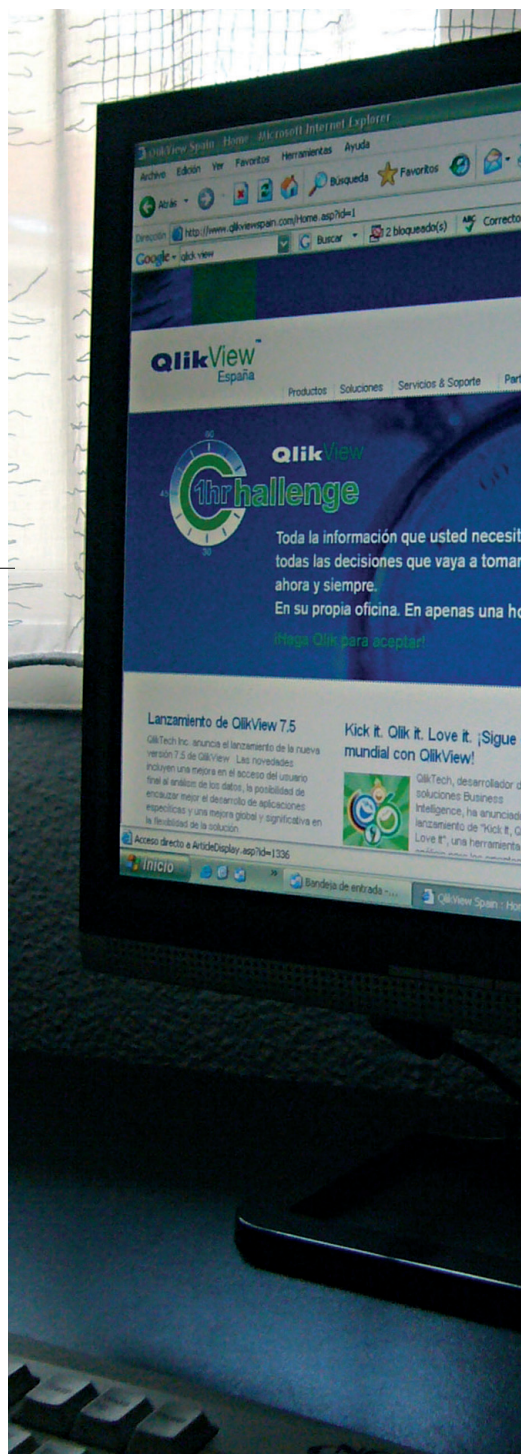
QlikView Spain : Home - Microsoft Internet Explorer

Archivo Edición Ver Favoritos Herramientas Ayuda

Atrás Búsqueda Favoritos

Dirección http://www.qlikviewspain.com/Home.asp?id=1

Google - qlik view Buscar 2 bloqueado(s) Correcto

QlikView España

Productos Soluciones Servicios & Soporte Part

60 45 30

Qlik View

1hr challenge

Toda la información que usted necesit todas las decisiones que vaya a tomar ahora y siempre.
En su propia oficina. En apenas una ho

¡Haga Qlik para aceptar!

Lanzamiento de QlikView 7.5

QlikTech Inc. anuncia el lanzamiento de la nueva versión 7.5 de QlikView. Las novedades incluyen una mejora en el acceso del usuario final al análisis de los datos, la posibilidad de encauzar mejor el desarrollo de aplicaciones especificas y una mejora global y significativa en la flexibilidad de la solución.

Kick it. Qlik it. Love it. ¡Sigue mundial con QlikView!

QlikTech, desarrollador d soluciones Business Intelligence, ha anunciad lanzamiento de "Kick it. Q Love it", una herramienta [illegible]

Acceso directo a ArticleDisplay.asp?id=1336

Inicio Bandeja de entrada - ... QlikView Spain : Hom